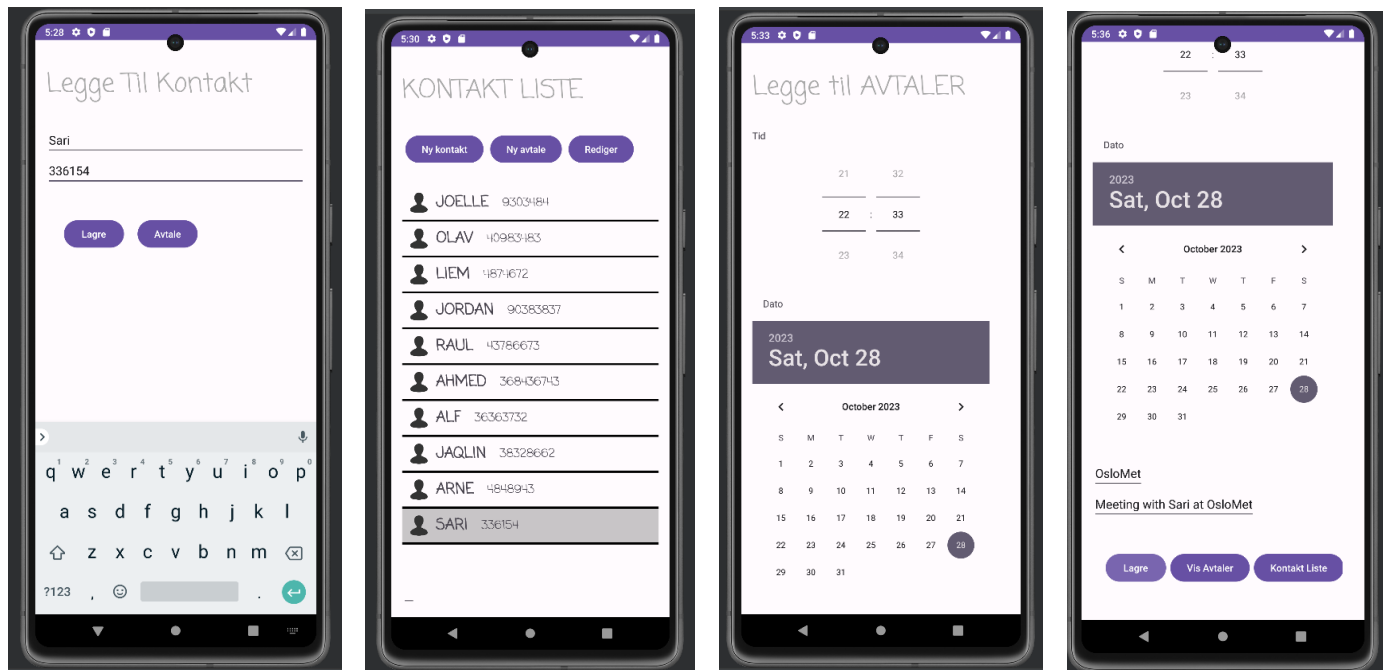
5:28

Legge Til Kontakt

Sari

336154

Lagre

Avtale

q w e r t y u i o p
a s d f g h j k l
z x c v b n m
?123 , .

5:30

KONTAKT LISTE

Ny kontakt

Ny avtale

Rediger

JOELLE 9303484

OLAV 40983483

LIEM 4874672

JORDAN 90383837

RAUL 43786673

AHMED 3684367473

ALF 36363732

JAQLIN 38328662

ARNE 4848943

SARI 336154

5:33

Legge til AVTALER

Tid

21 32

22 : 33

23 34

Dato

2023

Sat, Oct 28

October 2023

| S | M | T | W | T | F | S |
|---|---|---|---|---|---|---|
| 1 | 2 | 3 | 4 | 5 | 6 | 7 |
| 8 | 9 | 10 | 11 | 12 | 13 | 14 |
| 15 | 16 | 17 | 18 | 19 | 20 | 21 |
| 22 | 23 | 24 | 25 | 26 | 27 | 28 |
| 29 | 30 | 31 | | | | |

5:36

22 : 33

23 34

Dato

2023

Sat, Oct 28

October 2023

| S | M | T | W | T | F | S |
|---|---|---|---|---|---|---|
| 1 | 2 | 3 | 4 | 5 | 6 | 7 |
| 8 | 9 | 10 | 11 | 12 | 13 | 14 |
| 15 | 16 | 17 | 18 | 19 | 20 | 21 |
| 22 | 23 | 24 | 25 | 26 | 27 | 28 |
| 29 | 30 | 31 | | | | |

OsloMet

Meeting with Sari at OsloMet

Lagre

Vis Avtaler

Kontakt Liste